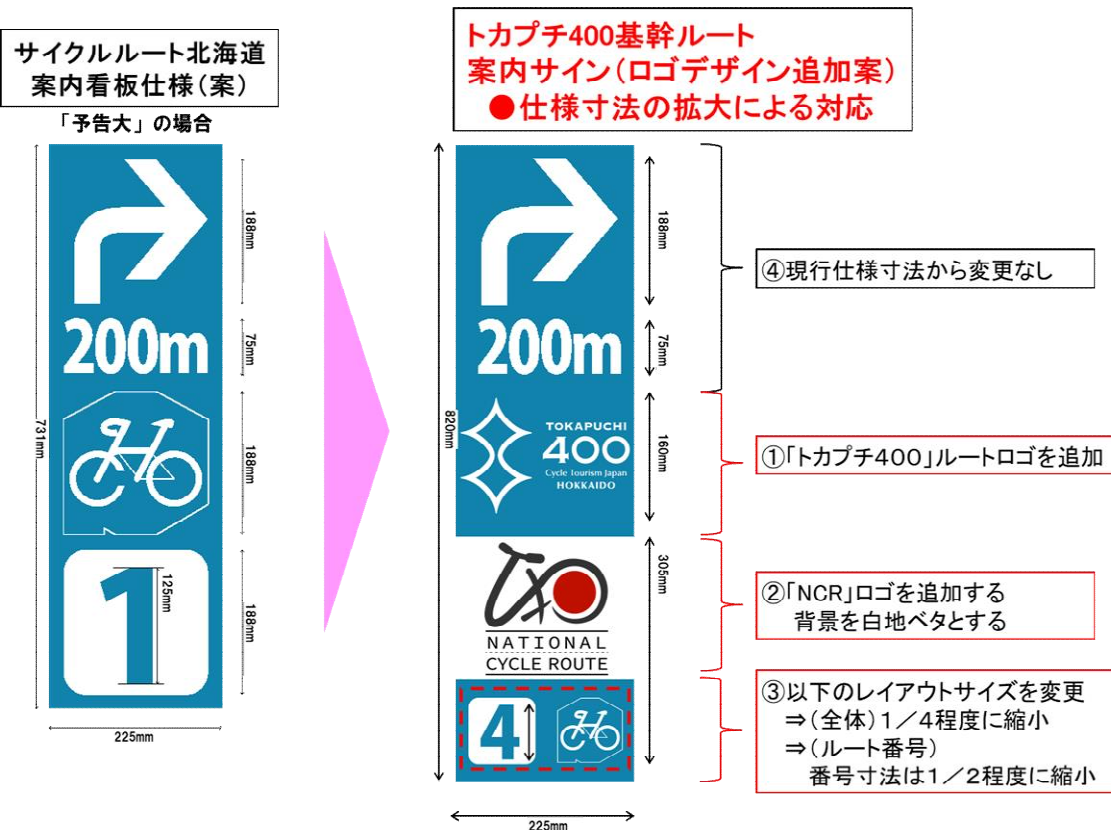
サイクルルート北海道
案内看板仕様(案)
「予告大」の場合

200m

1

188mm
75mm
188mm
188mm
125mm
731mm
225mm

トカプチ400基幹ルート
案内サイン(ロゴデザイン追加案)
●仕様寸法の拡大による対応

200m

TOKAPUCHI
400
Cycle Tourism Japan
HOKKAIDO

NATIONAL
CYCLE ROUTE

4

188mm
75mm
160mm
305mm
820mm
225mm

④現行仕様寸法から変更なし

①「トカプチ400」ルートロゴを追加

②「NCR」ロゴを追加する
背景を白地ベタとする

③以下のレイアウトサイズを変更
⇒(全体)1/4程度に縮小
⇒(ルート番号)
番号寸法は1/2程度に縮小